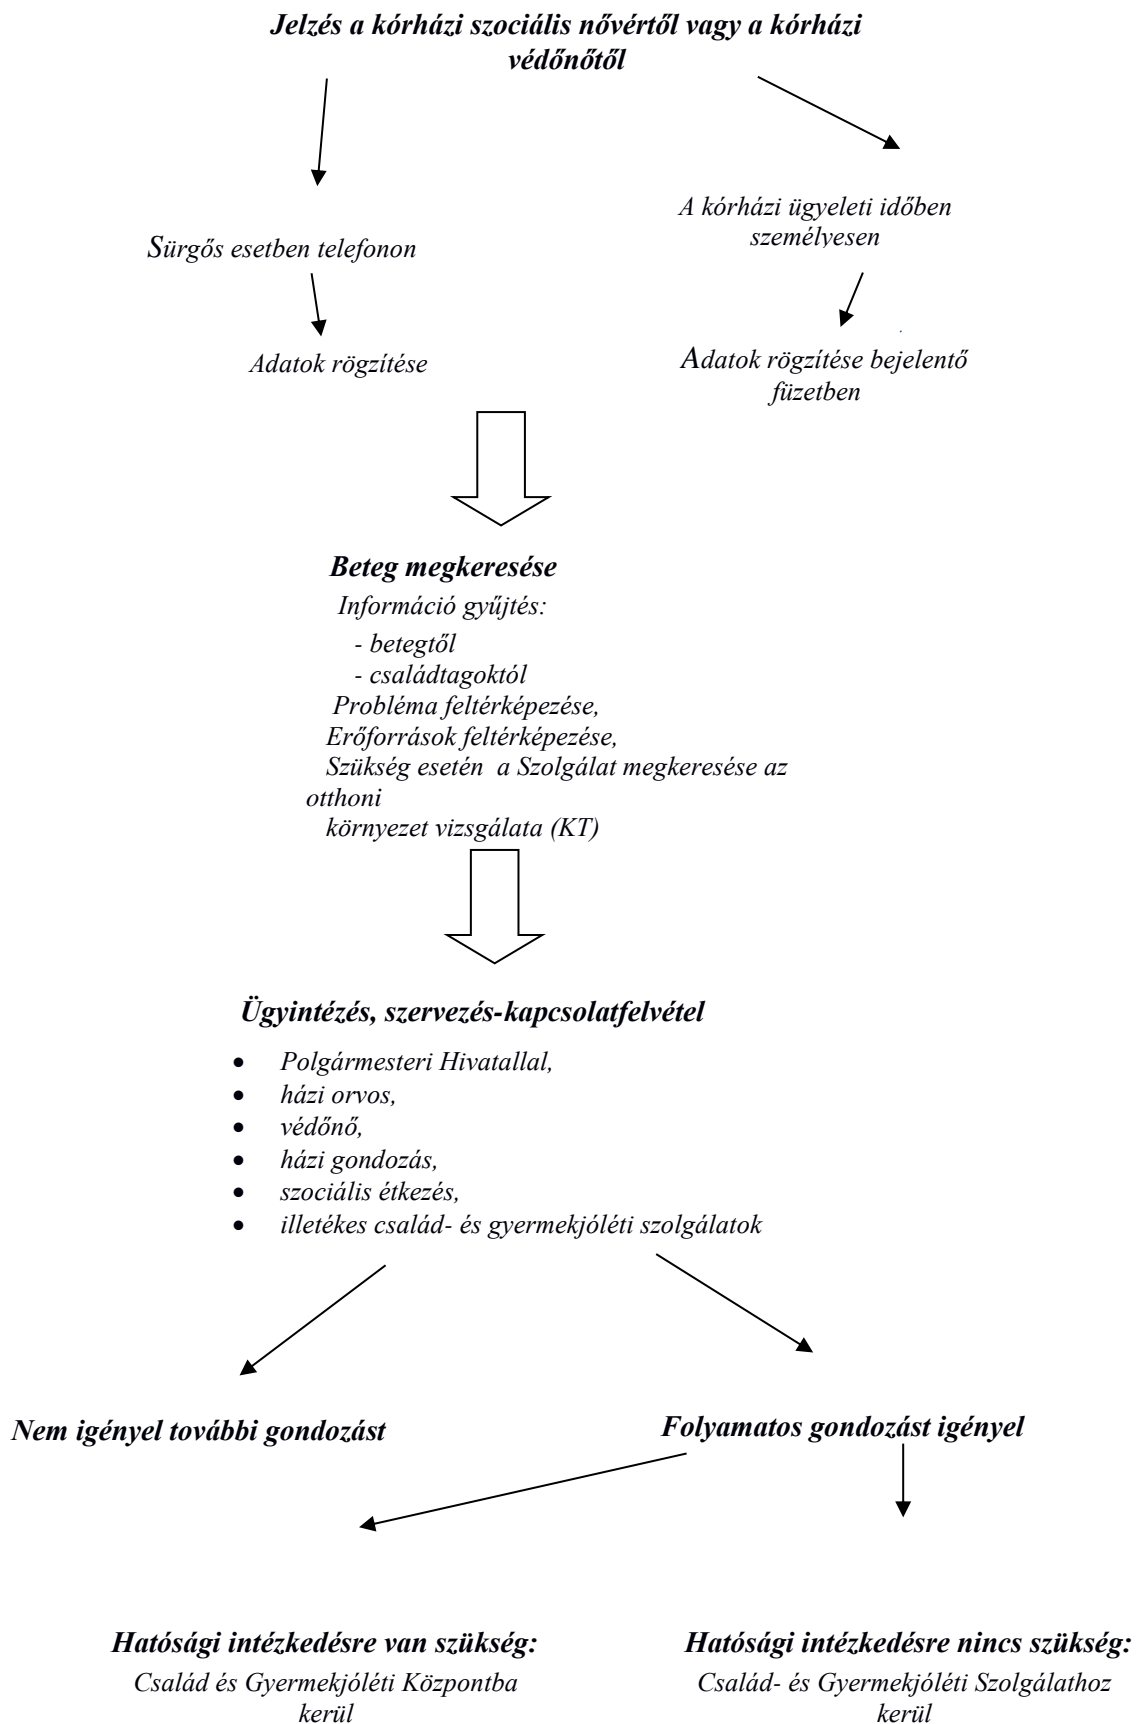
Jelzés a kórházi szociális nővértől vagy a kórházi védőnőtől

Sürgős esetben telefonon

Adatok rögzítése

A kórházi ügyeleti időben személyesen

Adatok rögzítése bejelentő füzetben

Beteg megkeresése
Információ gyűjtés:
- betegtől
- családtagoktól
Probléma feltérképezése,
Erőforrások feltérképezése,
Szükség esetén a Szolgálat megkeresése az otthoni
környezet vizsgálata (KT)

Ügyintézés, szervezés-kapcsolatfelvétel

- Polgármesteri Hivatallal,
- házi orvos,
- védőnő,
- házi gondozás,
- szociális étkezés,
- illetékes család- és gyermekjóléti szolgálatok

Nem igényel további gondozást

Folyamatos gondozást igényel

Hatósági intézkedésre van szükség:
Család és Gyermekjóléti Központba kerül

Hatósági intézkedésre nincs szükség:
Család- és Gyermekjóléti Szolgálathoz kerül